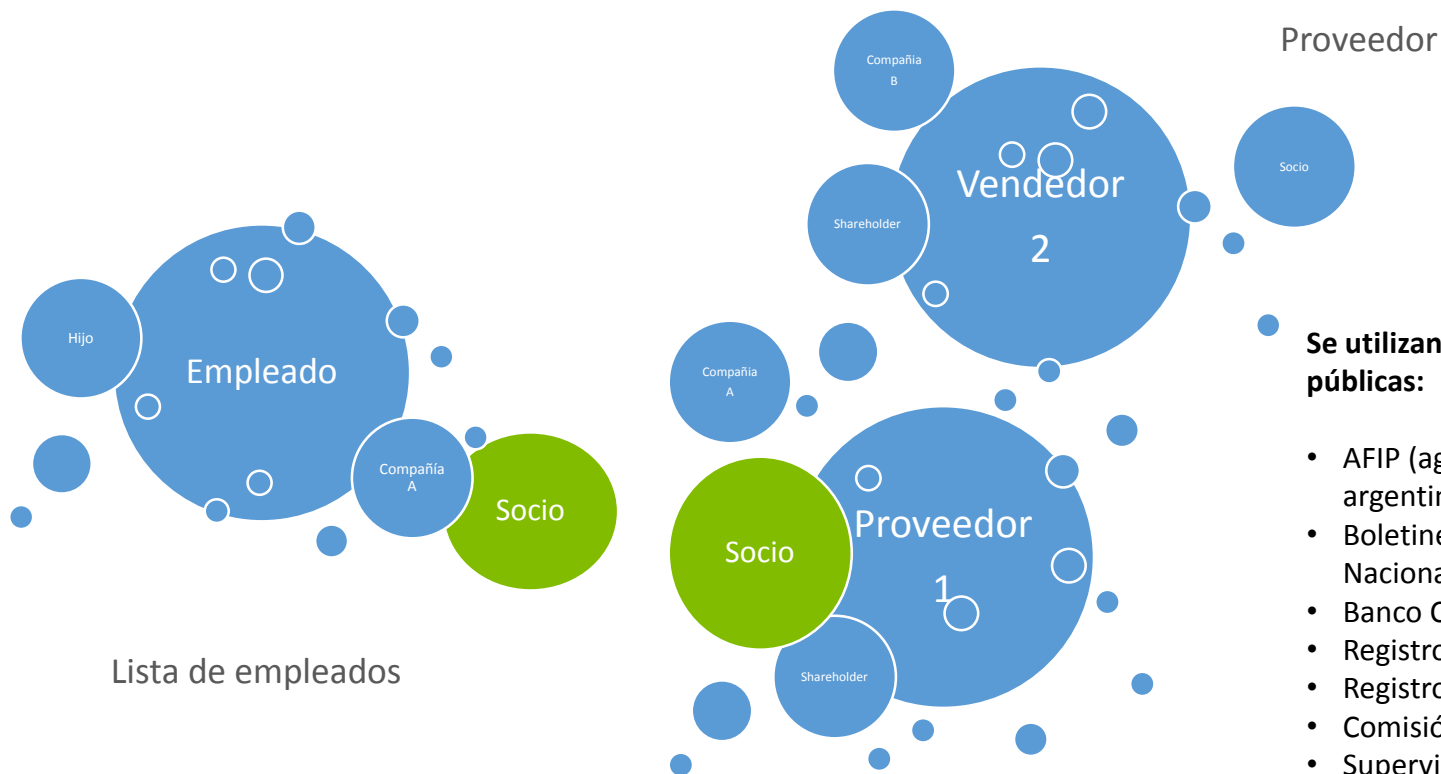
Proveedor

Compañia B

Vendedor 2

Shareholder

Socio

Hijo

Empleado

Compañía A

Socio

Compañia A

Socio

Proveedor 1

Shareholder

Lista de empleados

**Se utilizan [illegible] públicas:**

- AFIP (ag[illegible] argentin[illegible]
- Boletine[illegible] Naciona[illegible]
- Banco C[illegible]
- Registro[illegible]
- Registro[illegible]
- Comisió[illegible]
- Supervi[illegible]